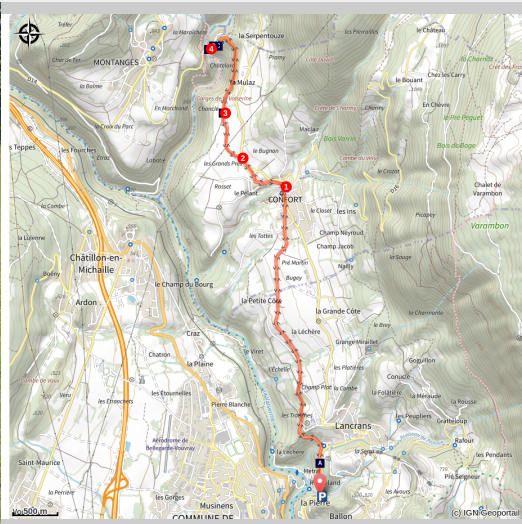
Tallet
la Hérolière
le Serpentouze
le Château
MONTANGES
Chezery
Mulaz
Chez les Carry
Charnaz
le Bouvant
la Balme
en Marchand
Gorges de la Valserine
Chancy
en Chevre
le Pré Peguet
la Croix du Parc
Maclaz
Bois Varrin
les Teppes
les Fruiches
Lobaz
le Bugnon
Bois du Boge
les Grands Prés
Rosset
le Pelard
CONFORT
Chalet de Varambon
le Closet
les Ins
Champ Neyroud
Varambon
la Combe
les Tattes
Champ Jacob
Picapey
Lulonne
Pré Martin
Châtillon-en-Michaille
Nalliy
Bugey
Bolmy
le Champ du Bourg
Ardon
la Petite Côte
la Grande Côte
Craz
la Léchère
Grange Meraillet
Chatillon
Gojaillon
le Viret
la Plaine
Conuche
Echallon
les Plâtrières
les Etournelles
Champ Plat
la Combe
la Polatière
la Rousse
Pierre Blanche
les Peupliers
les Tonnelles
Lancrans
Aérodrome de Bellegarde-Vouvray
Ralour
Saint-Maurice
la Léchère
les Pendants
Pré Seigneur
les Avours
les Gorges
Musinens
COMMUNE DE
la Pierre
Ballon
500 m
(c) IGN Geoportail
1
2
3
4
A
P